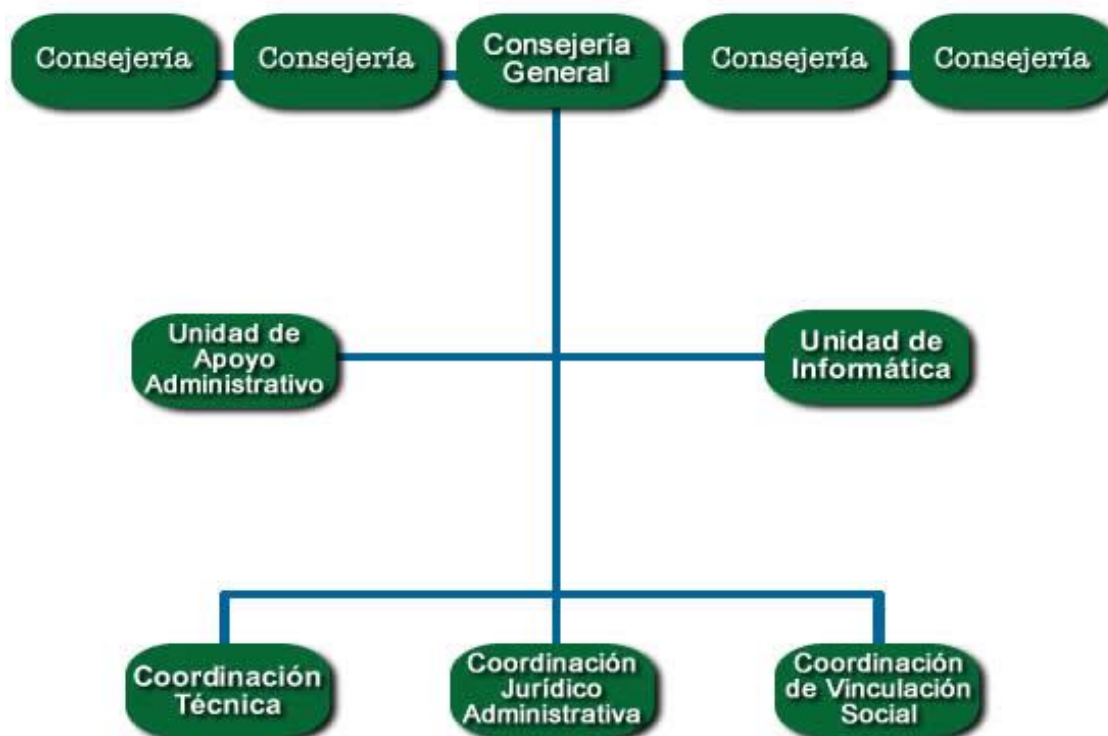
Consejería

Consejería

Consejería General

Consejería

Consejería

Unidad de Apoyo Administrativo

Unidad de Informática

Coordinación Técnica

Coordinación Jurídico Administrativa

Coordinación de Vinculación Social